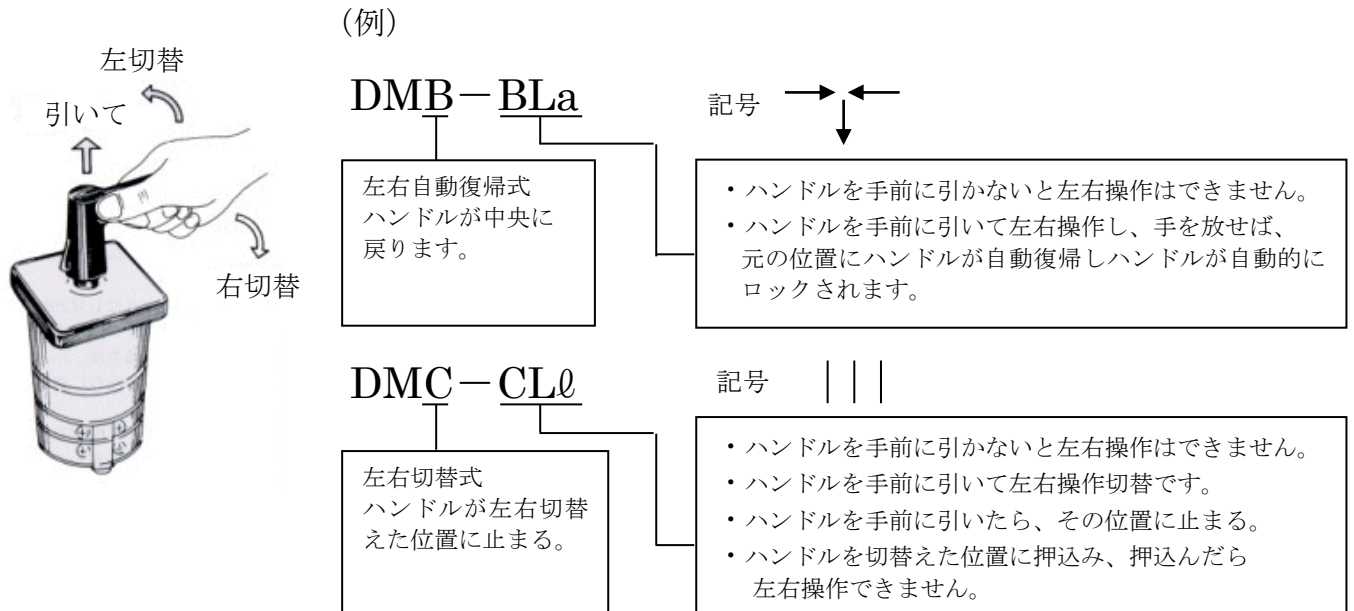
(例)

左切替
引いて
右切替

DMB－BLa

記号

左右自動復帰式
ハンドルが中央に
戻ります。

・ハンドルを手前に引かないと左右操作はできません。
・ハンドルを手前に引いて左右操作し、手を放せば、元の位置にハンドルが自動復帰しハンドルが自動的にロックされます。

DMC－CLℓ

記号 │││

左右切替式
ハンドルが左右切替えた位置に止まる。

・ハンドルを手前に引かないと左右操作はできません。
・ハンドルを手前に引いて左右操作切替です。
・ハンドルを手前に引いたら、その位置に止まる。
・ハンドルを切替えた位置に押込み、押込んだら左右操作できません。